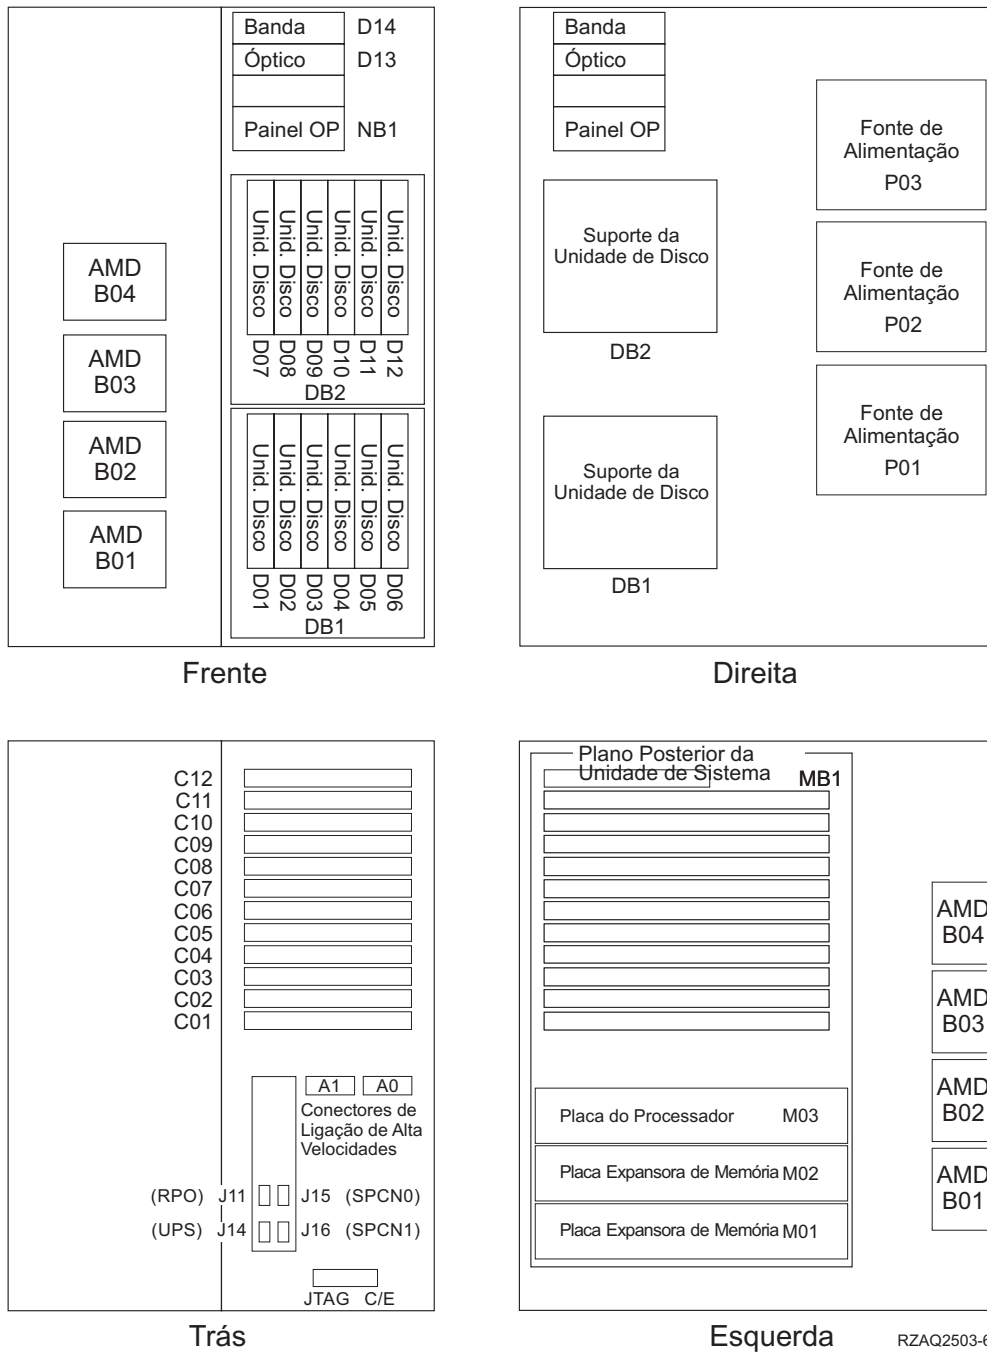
Banda D14
Óptico D13
Painel OP NB1

Unid. Disco D07
Unid. Disco D08
Unid. Disco D09
Unid. Disco D10
Unid. Disco D11
Unid. Disco D12
DB2

Unid. Disco D01
Unid. Disco D02
Unid. Disco D03
Unid. Disco D04
Unid. Disco D05
Unid. Disco D06
DB1

AMD B04
AMD B03
AMD B02
AMD B01

Frente

Banda
Óptico
Painel OP

Suporte da Unidade de Disco
DB2

Suporte da Unidade de Disco
DB1

Fonte de Alimentação P03
Fonte de Alimentação P02
Fonte de Alimentação P01

Direita

C12
C11
C10
C09
C08
C07
C06
C05
C04
C03
C02
C01

A1 A0
Conectores de Ligação de Alta Velocidades

(RPO) J11 J15 (SPCN0)
(UPS) J14 J16 (SPCN1)

JTAG C/E

Trás

Plano Posterior da Unidade de Sistema MB1

Placa do Processador M03
Placa Expansora de Memória M02
Placa Expansora de Memória M01

AMD B04
AMD B03
AMD B02
AMD B01

Esquerda

RZAQ2503-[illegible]